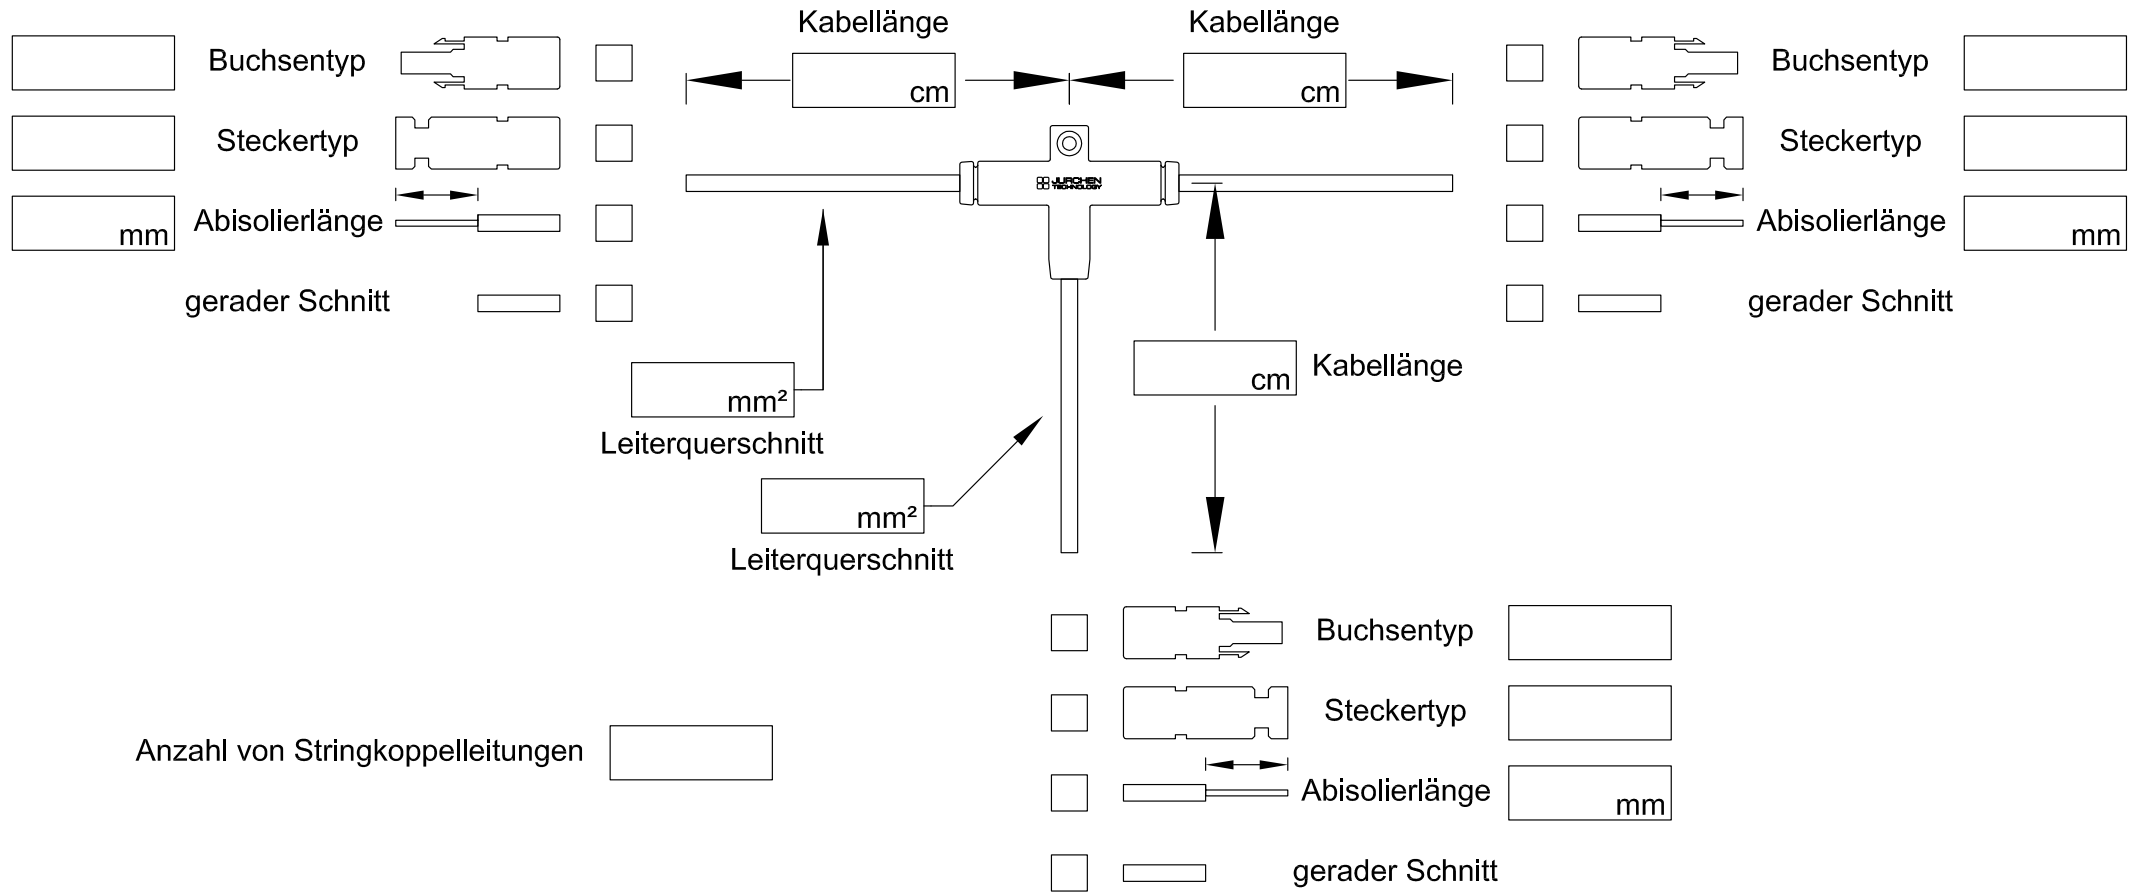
Kabellänge
cm
Kabellänge
cm

Buchsentyp
Steckertyp
Abisolierlänge
mm
gerader Schnitt

JURCHEN TECHNOLOGY

Buchsentyp
Steckertyp
Abisolierlänge
mm
gerader Schnitt

mm²
Leiterquerschnitt

cm
Kabellänge

mm²
Leiterquerschnitt

Buchsentyp
Steckertyp
Abisolierlänge
mm
gerader Schnitt

Anzahl von Stringkoppelleitungen